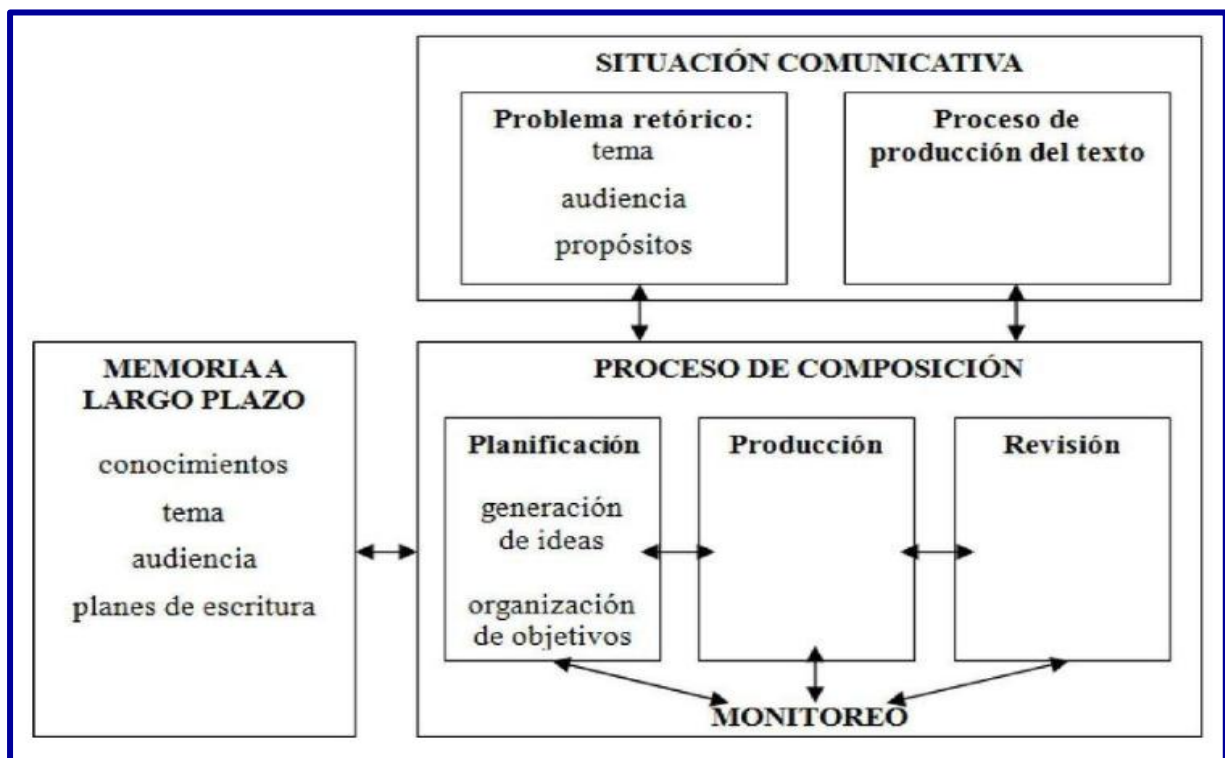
SITUACIÓN COMUNICATIVA

Problema retórico:
tema
audiencia
propósitos

Proceso de producción del texto

MEMORIA A LARGO PLAZO
conocimientos
tema
audiencia
planes de escritura

PROCESO DE COMPOSICIÓN

Planificación
generación de ideas
organización de objetivos

Producción

Revisión

MONITOREO